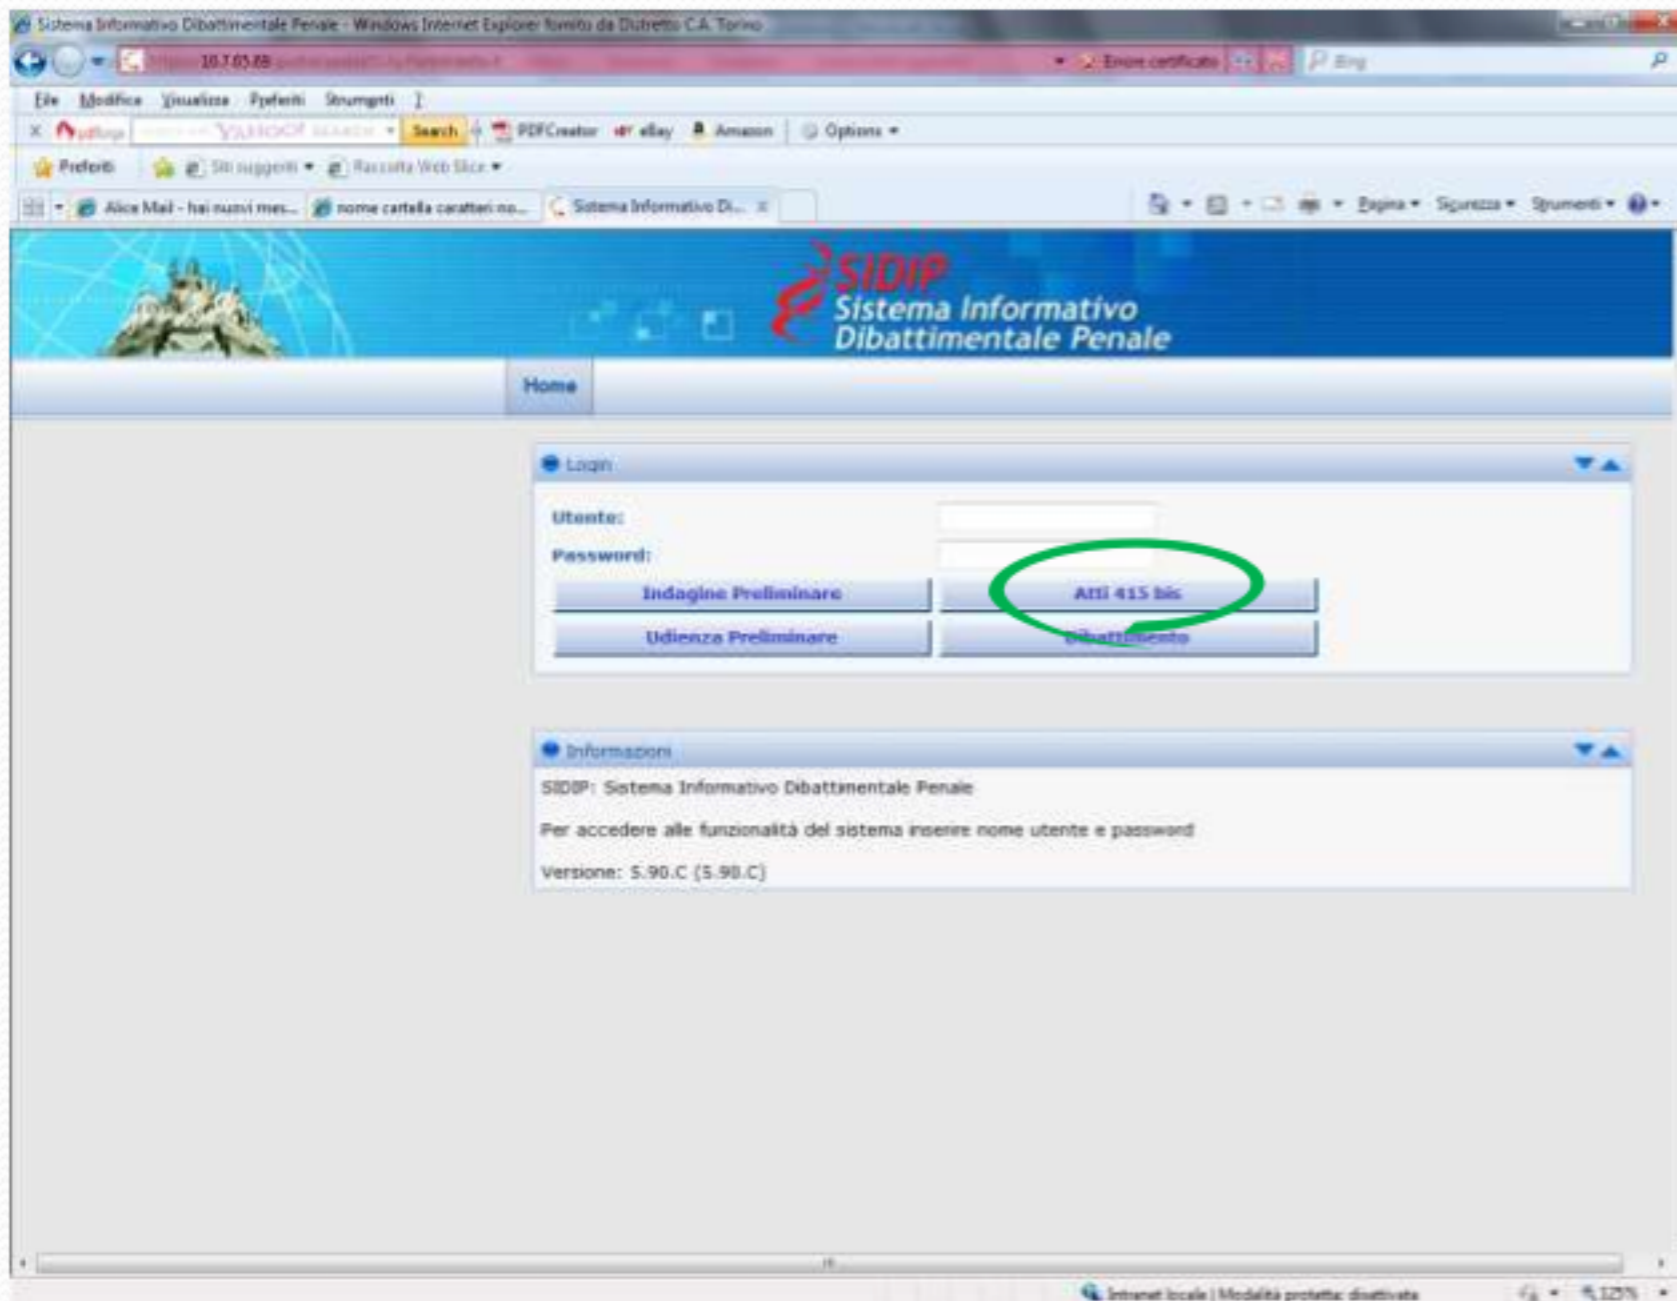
Sistema Informativo Dibattimentale Penale - Windows Internet Explorer fornito da Distretto C.A. Torino

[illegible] 10.7.65.88 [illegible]

Errore certificato

Bing

File Modifica Visualizza Preferiti Strumenti ?

YAHOO! SEARCH Search PDFCreator eBay Amazon Options

Preferiti Siti suggeriti Raccolta Web Slice

Alice Mail - hai nuovi mes... nome cartella caratteri no... Sistema Informativo Di...

Pagina Sicurezza Strumenti

SIDIP
Sistema Informativo
Dibattimentale Penale

Home

Login

Utente:

Password:

Indagine Preliminare

Atti 415 bis

Udienza Preliminare

Dibattimento

Informazioni

SIDIP: Sistema Informativo Dibattimentale Penale

Per accedere alle funzionalità del sistema inserire nome utente e password

Versione: 5.90.C (5.90.C)

Intranet locale | Modalità protetta: disattivata

125%